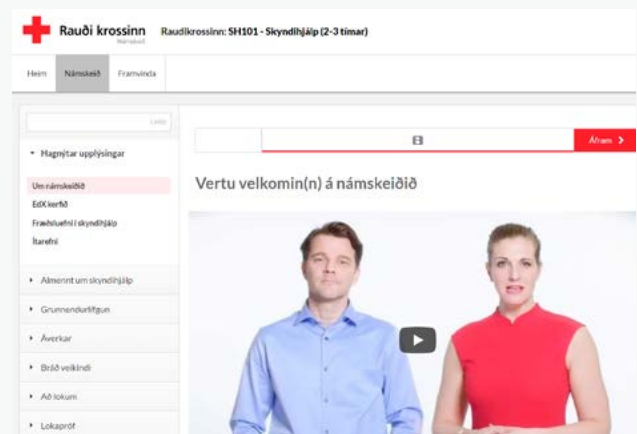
Rauði krossinn
Námskeið
Rauðikrossinn: SH101 - Skyndihjálp (2-3 tímar)

Heim
Námskeið
Framvinda

Leita

▾ Hagnýtar upplýsingar
Um námskeiðið
EdX kerfið
Fræðsluefni í skyndihjálp
Ítarefni

▸ Almennt um skyndihjálp
▸ Grunnendurlífgun
▸ Áverkar
▸ Bráð veikindi
▸ Að lokum
▸ Lokapróf

Áfram >

Vertu velkomin(n) á námskeiðið